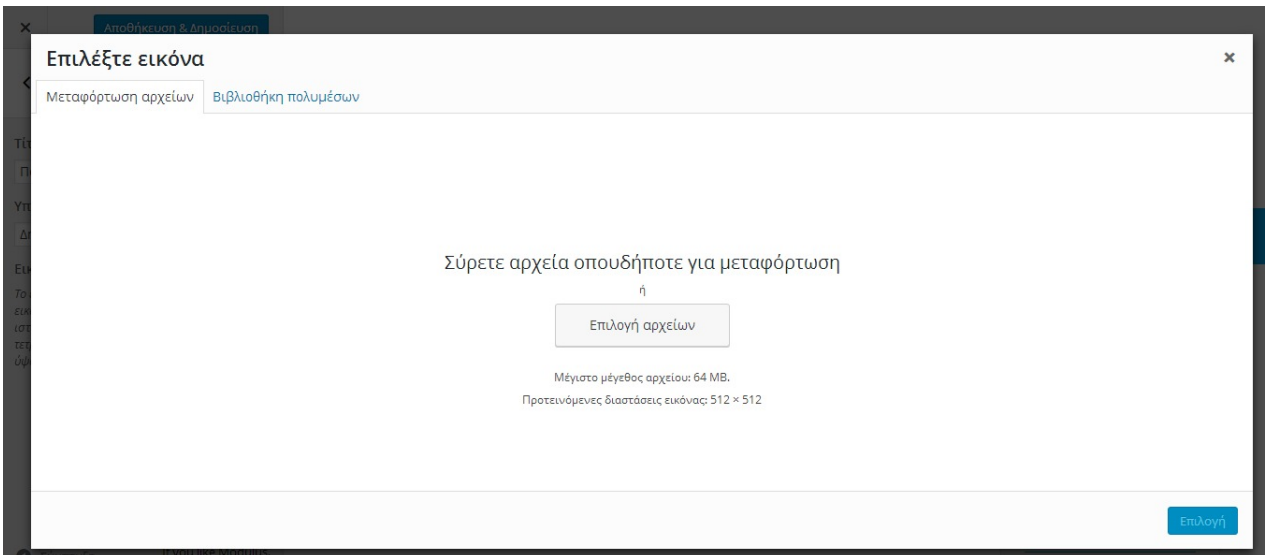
×

Αποθήκευση & Δημοσίευση

Επιλέξτε εικόνα

×

Μεταφόρτωση αρχείων

Βιβλιοθήκη πολυμέσων

Σύρετε αρχεία οπουδήποτε για μεταφόρτωση

ή

Επιλογή αρχείων

Μέγιστο μέγεθος αρχείου: 64 MB.

Προτεινόμενες διαστάσεις εικόνας: 512 × 512

Επιλογή